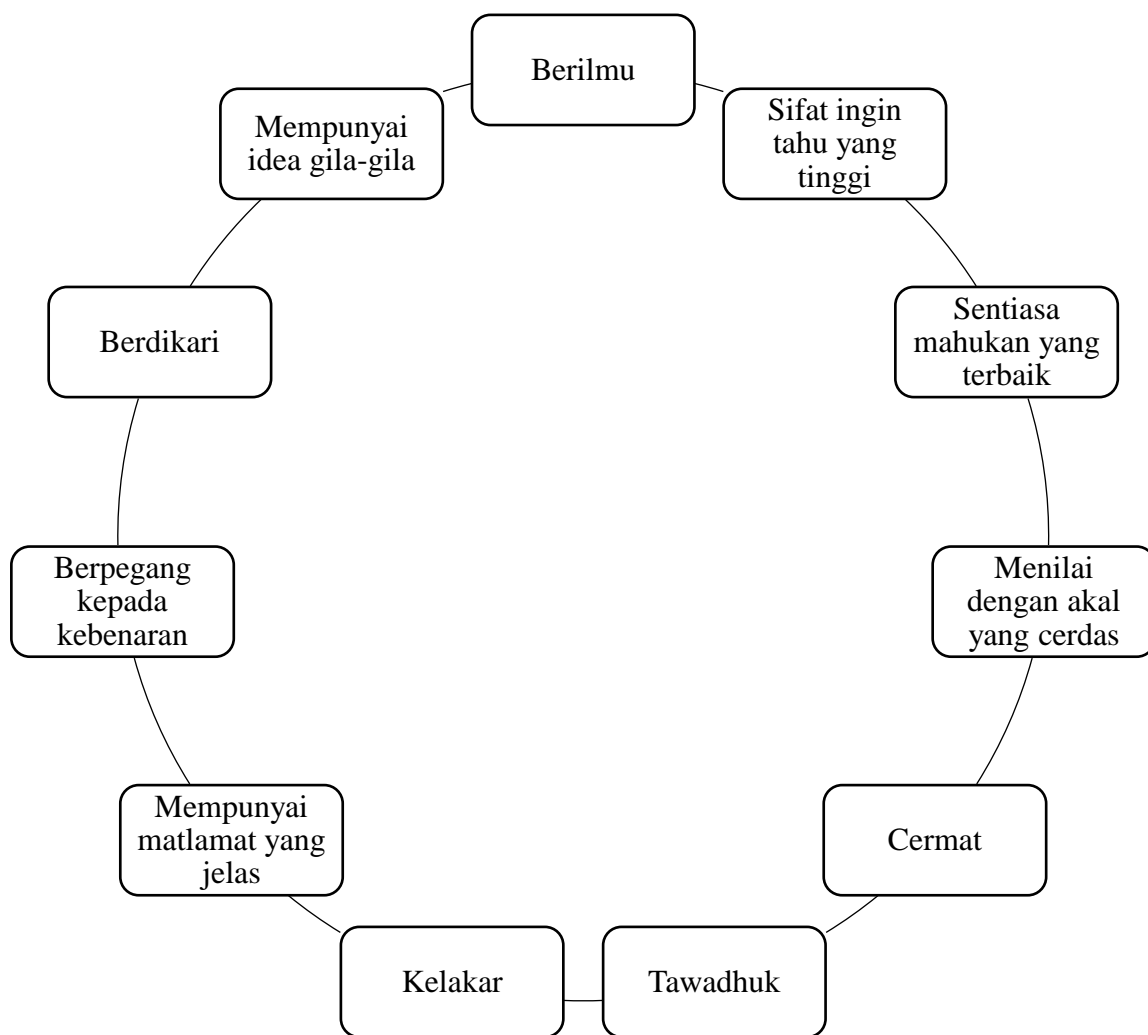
Berilmu

Sifat ingin tahu yang tinggi

Sentiasa mahukan yang terbaik

Menilai dengan akal yang cerdas

Cermat

Tawadhuk

Kelakar

Mempunyai matlamat yang jelas

Berpegang kepada kebenaran

Berdikari

Mempunyai idea gila-gila